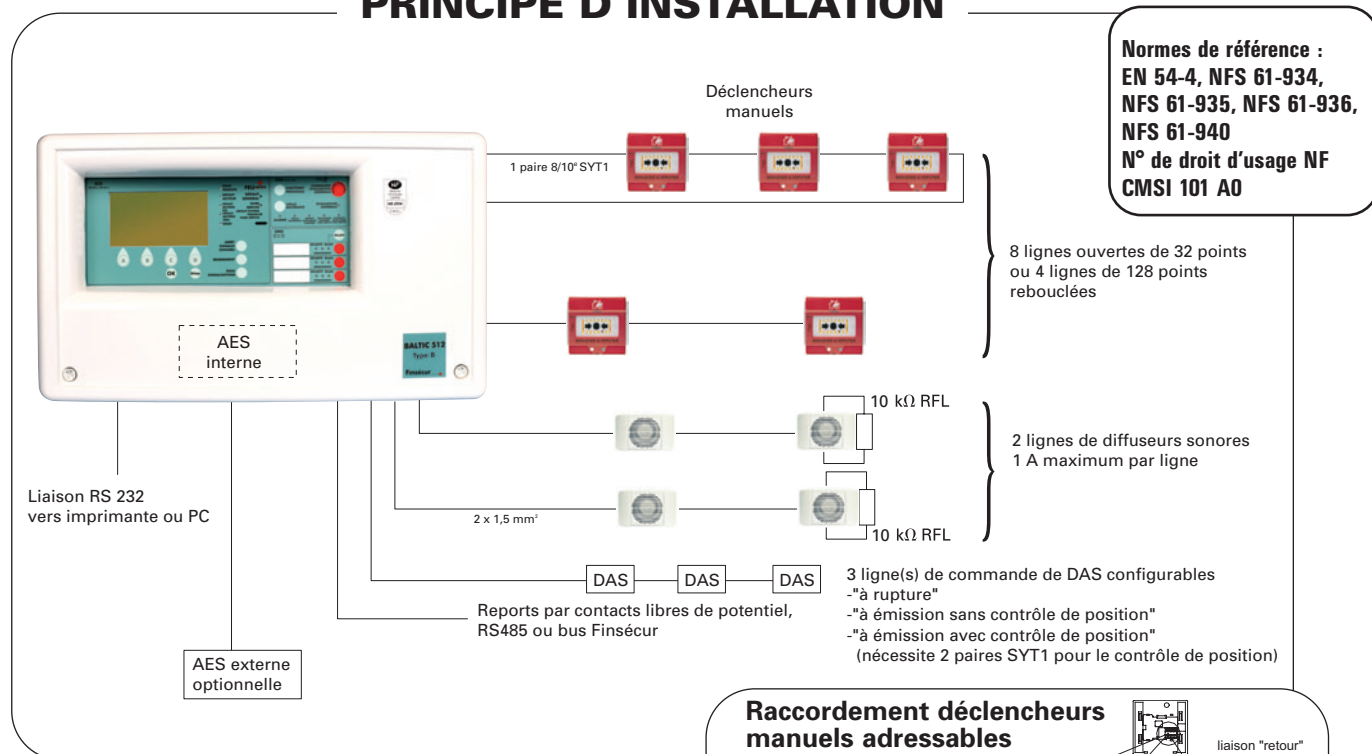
PRINCIPE D'INSTALLATION

Normes de référence :
EN 54-4, NFS 61-934, NFS 61-935, NFS 61-936, NFS 61-940
N° de droit d'usage NF CMSI 101 A0

Déclencheurs manuels

1 paire 8/10e SYT1

8 lignes ouvertes de 32 points ou 4 lignes de 128 points rebouclées

AES interne

BALTIC 512
Type B
Finsécur

10 kΩ RFL

2 lignes de diffuseurs sonores
1 A maximum par ligne

2 x 1,5 mm²

10 kΩ RFL

Liaison RS 232 vers imprimante ou PC

DAS DAS DAS

3 ligne(s) de commande de DAS configurables
-"à rupture"
-"à émission sans contrôle de position"
-"à émission avec contrôle de position"
(nécessite 2 paires SYT1 pour le contrôle de position)

Reports par contacts libres de potentiel, RS485 ou bus Finsécur

AES externe optionnelle

Raccordement déclencheurs manuels adressables

liaison "retour"